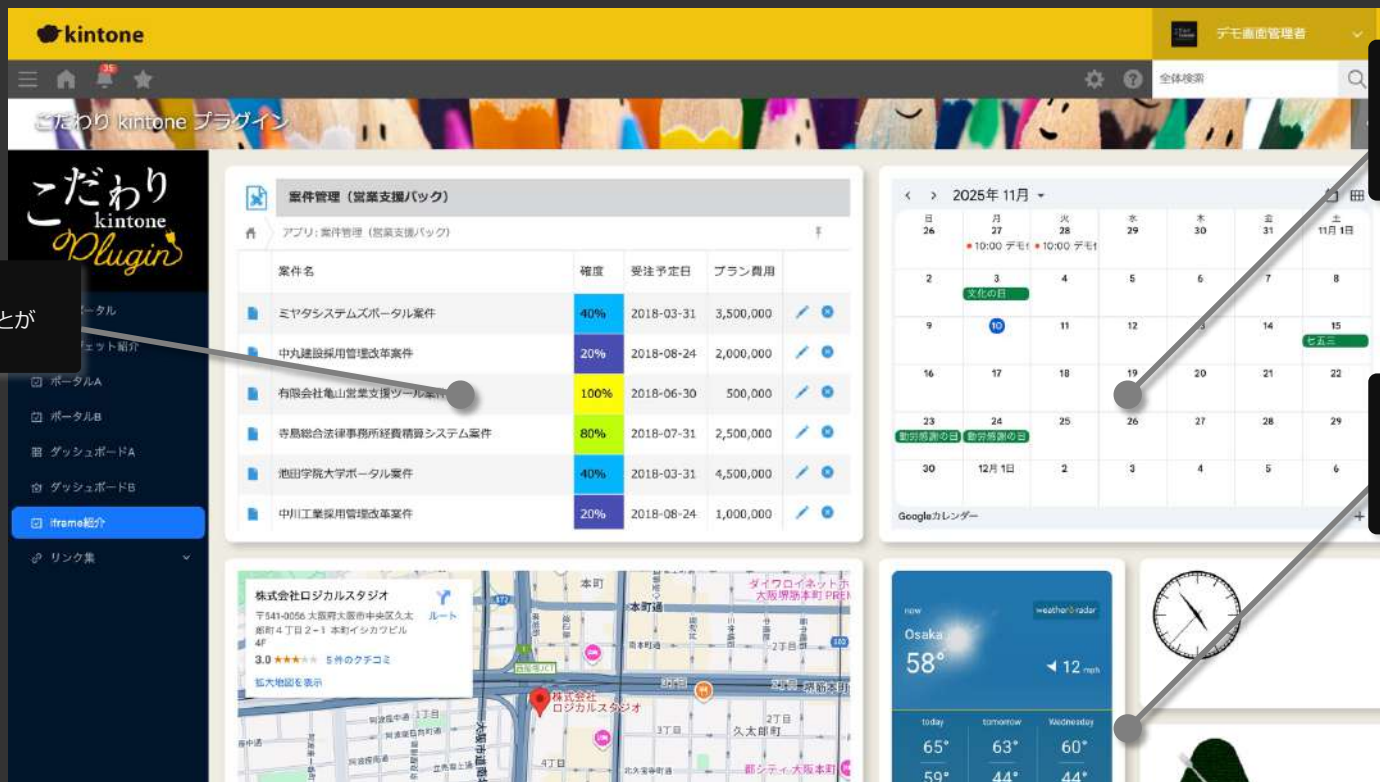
kintone

デモ画面管理者

35

全体検索

こだわり kintone プラグイン

こだわり kintone Plugin

とが

ータル

ェット紹介

ポータルA

ポータルB

ダッシュボードA

ダッシュボードB

iframe紹介

リンク集

案件管理（営業支援パック）

アプリ: 案件管理（営業支援パック）

| 案件名 | 確度 | 受注予定日 | プラン費用 |
|---|---|---|---|
| ミヤタシステムズポータル案件 | 40% | 2018-03-31 | 3,500,000 |
| 中丸建設採用管理改革案件 | 20% | 2018-08-24 | 2,000,000 |
| 有限会社亀山営業支援ツール案件 | 100% | 2018-06-30 | 500,000 |
| 寺島総合法律事務所経費精算システム案件 | 80% | 2018-07-31 | 2,500,000 |
| 池田学院大学ポータル案件 | 40% | 2018-03-31 | 4,500,000 |
| 中川工業採用管理改革案件 | 20% | 2018-08-24 | 1,000,000 |

2025年 11月

| 日 | 月 | 火 | 水 | 木 | 金 | 土 |
|---|---|---|---|---|---|---|
| 26 | 27 •10:00 デモ | 28 •10:00 デモ | 29 | 30 | 31 | 11月 1日 |
| 2 | 3 文化の日 | 4 | 5 | 6 | 7 | 8 |
| 9 | 10 | 11 | 12 | 13 | 14 | 15 七五三 |
| 16 | 17 | 18 | 19 | 20 | 21 | 22 |
| 23 勤労感謝の日 | 24 勤労感謝の日 | 25 | 26 | 27 | 28 | 29 |
| 30 | 12月 1日 | 2 | 3 | 4 | 5 | 6 |

Googleカレンダー

株式会社ロジカルスタジオ
〒541-0056 大阪府大阪市中央区久太郎町4丁目2−1 本町イシカワビル 4F
ルート
3.0 ★★★ 5 件のクチコミ
拡大地図を表示

本町
本町通
ダイワロイネットホテル大阪堺筋本町PREMIER
株式会社ロジカルスタジオ
久太郎町
2丁目
3丁目
4丁目

now
weather radar
Osaka
58°
12 mph
today 65° 59°
tomorrow 63° 44°
Wednesday 60° 44°